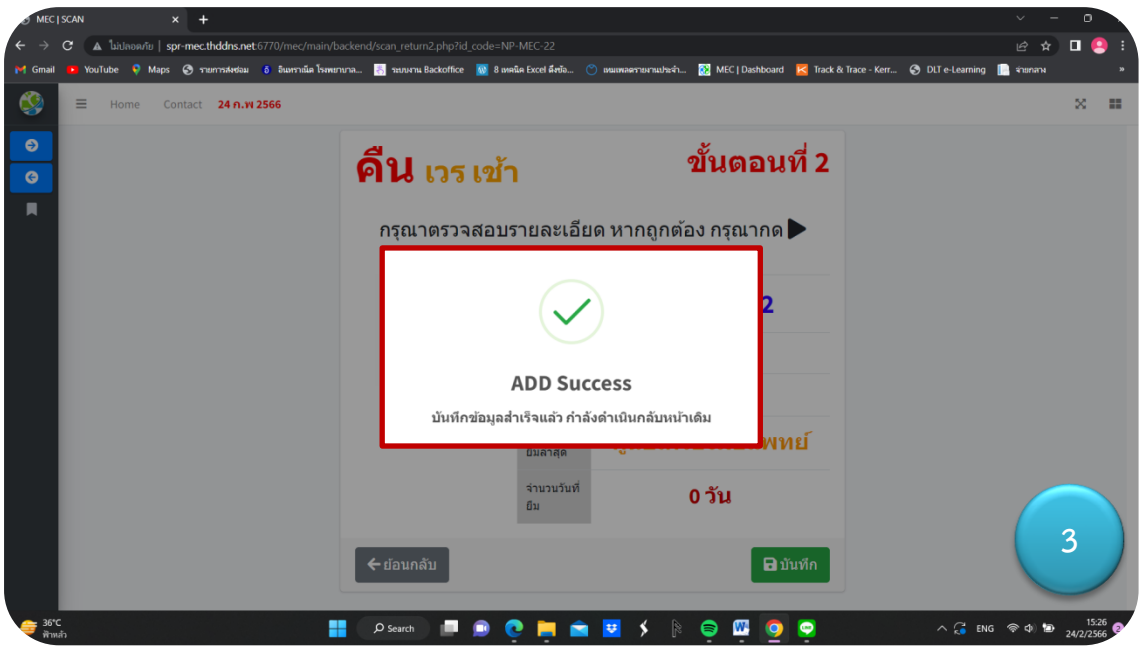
MEC | SCAN

ไม่ปลอดภัย | spr-mec.thddns.net:6770/mec/main/backend/scan_return2.php?id_code=NP-MEC-22

Gmail YouTube Maps รายการส่งซ่อม อินทราเน็ต โรงพยาบาล... ระบบงาน Backoffice 8 เทคนิค Excel ดึงข้อ... แผนพลอตรายงานประจำ... MEC | Dashboard Track & Trace - Kerr... DLT e-Learning จ่ายกลาง »

Home Contact 24 ก.พ 2566

คืน เวรเช้า ขั้นตอนที่ 2

กรุณาตรวจสอบรายละเอียด หากถูกต้อง กรุณากด ▶

2

ADD Success

บันทึกข้อมูลสำเร็จแล้ว กำลังดำเนินกลับหน้าเดิม

ยืมล่าสุด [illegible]แพทย์

จำนวนวันที่ยืม 0 วัน

ย้อนกลับ บันทึก

3

36°C ฟ้าหลัว Search ENG 15:26 24/2/2566